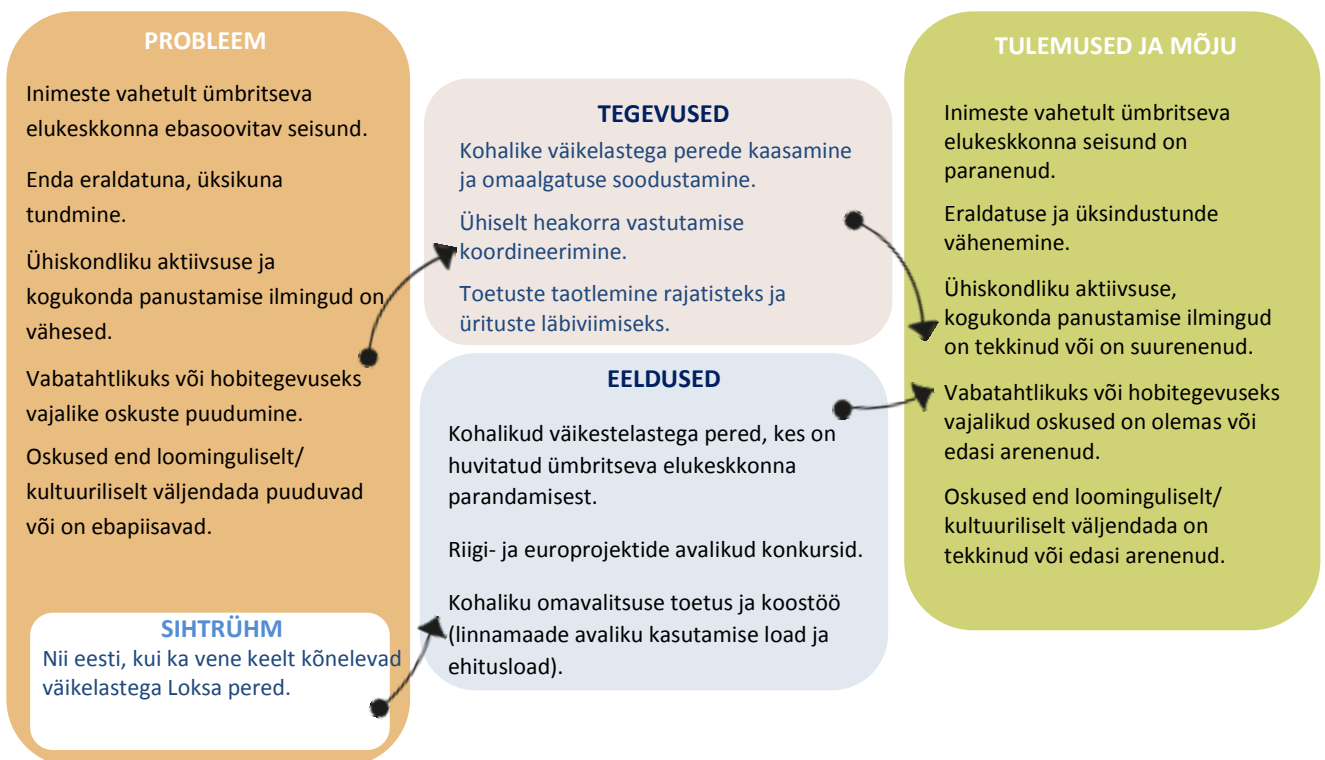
PROBLEEM

Inimeste vahetult ümbritseva elukeskkonna ebasoovitav seisund.

Enda eraldatuna, üksikuna tundmine.

Ühiskondliku aktiivsuse ja kogukonda panustamise ilmingud on vähesed.

Vabatahtlikuks või hobitegevuseks vajalike oskuste puudumine.

Oskused end loominguliselt/ kultuuriliselt väljendada puuduvad või on ebapiisavad.

SIHTRÜHM

Nii eesti, kui ka vene keelt kõnelevad väikelastega Loksa pered.

TEGEVUSED

Kohalike väikelastega perede kaasamine ja omaalgatuse soodustamine.

Ühiselt heakorra vastutamise koordineerimine.

Toetuste taotlemine rajatisteks ja ürituste läbiviimiseks.

EELDUSED

Kohalikud väikestelastega pered, kes on huvitatud ümbritseva elukeskkonna parandamisest.

Riigi- ja europrojektide avalikud konkursid.

Kohaliku omavalitsuse toetus ja koostöö (linnamaade avaliku kasutamise load ja ehitusload).

TULEMUSED JA MÕJU

Inimeste vahetult ümbritseva elukeskkonna seisund on paranenud.

Eraldatuse ja üksindustunde vähenemine.

Ühiskondliku aktiivsuse, kogukonda panustamise ilmingud on tekkinud või on suurenenud.

Vabatahtlikuks või hobitegevuseks vajalikud oskused on olemas või edasi arenenud.

Oskused end loominguliselt/ kultuuriliselt väljendada on tekkinud või edasi arenenud.